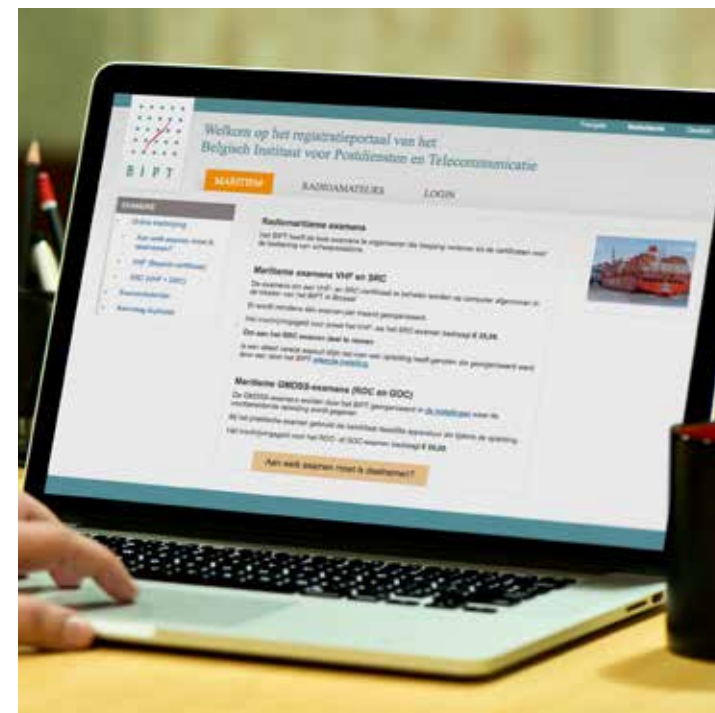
Français Nederlands Deutsch

BIPT

Welkom op het registratieportaal van het Belgisch Instituut voor Postdiensten en Telecommunicatie

MARITIEM RADIOAMATEURS LOGIN

EXAMENS
Online inschrijving
Aan welk examen moet ik deelnemen?
VHF (Beperkt certificaat)
SRC (VHF + DSC)
Examenkalender
Aanvraag duplicaat

Radiomaritieme examens

Het BIPT heeft de taak examens te organiseren die toegang verlenen tot de certificaten voor de bediening van scheepsstations.

Maritieme examens VHF en SRC

De examens om een VHF- en SRC-certificaat te behalen worden op computer afgenomen in de lokalen van het BIPT in Brussel.

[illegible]

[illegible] € 35,00.

Om aan het SRC-examen deel te nemen

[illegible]

Maritieme GMDSS-examens (ROC en GOC)

De GMDSS-examens worden door het BIPT georganiseerd in de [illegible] waar de voorbereidende opleiding wordt gegeven.

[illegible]

Het inschrijvingsgeld voor het ROC- of GOC-examen bedraagt € 50,00.

Aan welk examen moet ik deelnemen?